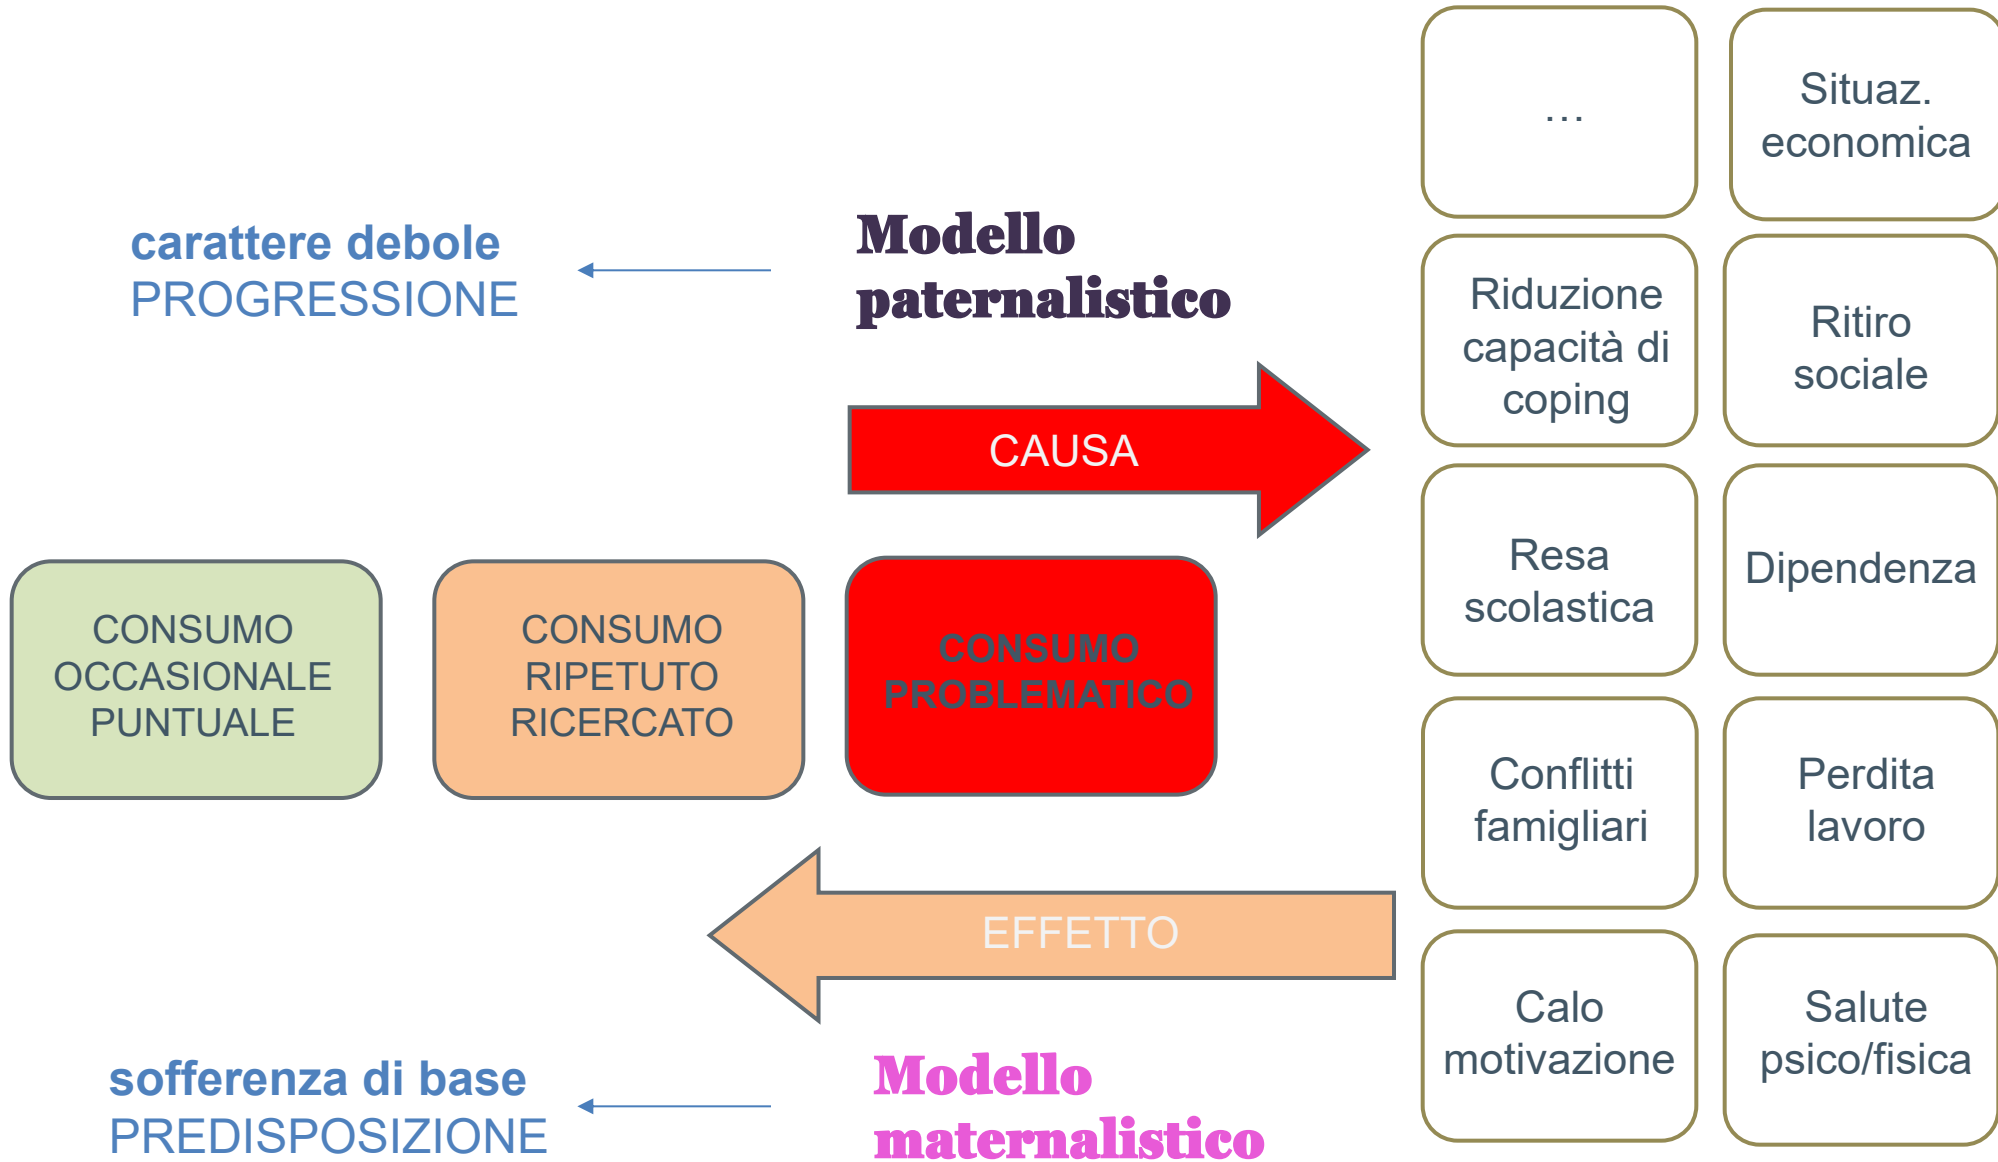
carattere debole
PROGRESSIONE

Modello paternalistico

CAUSA

CONSUMO OCCASIONALE PUNTUALE

CONSUMO RIPETUTO RICERCATO

CONSUMO PROBLEMATICO

EFFETTO

sofferenza di base
PREDISPOSIZIONE

Modello maternalistico

…

Situaz. economica

Riduzione capacità di coping

Ritiro sociale

Resa scolastica

Dipendenza

Conflitti famigliari

Perdita lavoro

Calo motivazione

Salute psico/fisica